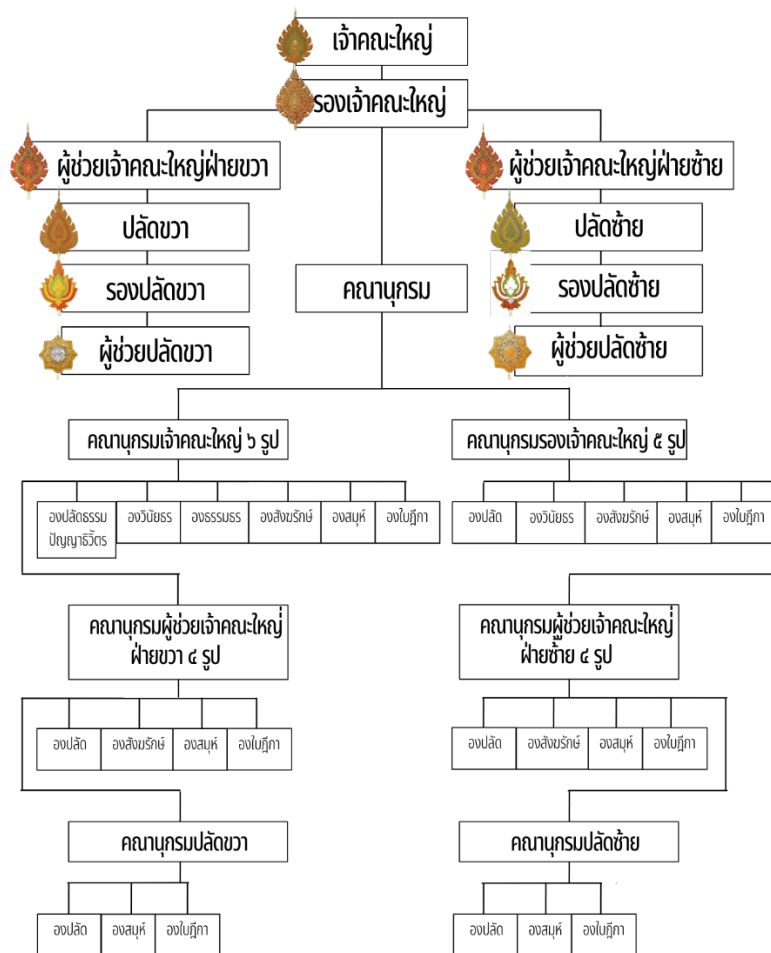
เจ้าคณะใหญ่

รองเจ้าคณะใหญ่

ผู้ช่วยเจ้าคณะใหญ่ฝ่ายขวา

ผู้ช่วยเจ้าคณะใหญ่ฝ่ายซ้าย

ปลัดขวา

รองปลัดขวา

ผู้ช่วยปลัดขวา

คณานุกรม

ปลัดซ้าย

รองปลัดซ้าย

ผู้ช่วยปลัดซ้าย

คณานุกรมเจ้าคณะใหญ่ ๖ รูป

องปลัดธรรมปัญญาธิวัตร | องวินัยธร | องธรรมธร | องสังฆรักษ์ | องสมุห์ | องใบฎีกา

คณานุกรมรองเจ้าคณะใหญ่ ๕ รูป

องปลัด | องวินัยธร | องสังฆรักษ์ | องสมุห์ | องใบฎีกา

คณานุกรมผู้ช่วยเจ้าคณะใหญ่ฝ่ายขวา ๔ รูป

องปลัด | องสังฆรักษ์ | องสมุห์ | องใบฎีกา

คณานุกรมผู้ช่วยเจ้าคณะใหญ่ฝ่ายซ้าย ๔ รูป

องปลัด | องสังฆรักษ์ | องสมุห์ | องใบฎีกา

คณานุกรมปลัดขวา

องปลัด | องสมุห์ | องใบฎีกา

คณานุกรมปลัดซ้าย

องปลัด | องสมุห์ | องใบฎีกา